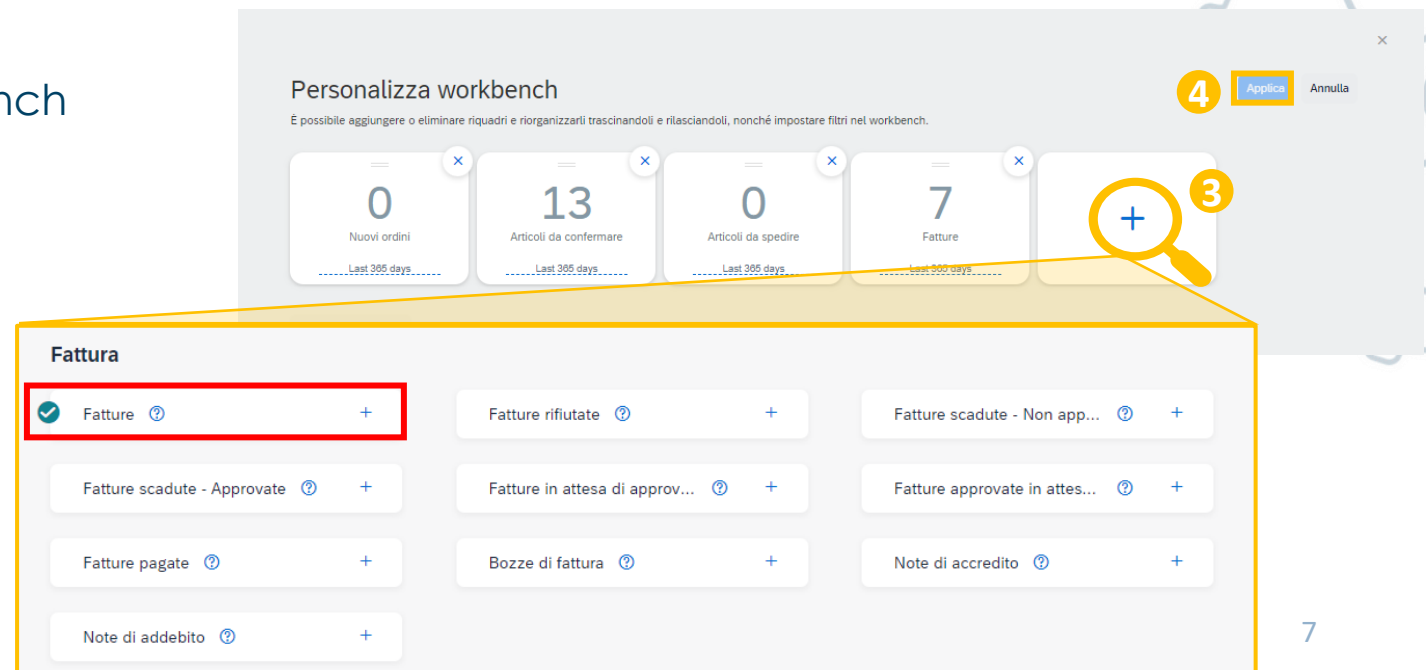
nch

Personalizza workbench

È possibile aggiungere o eliminare riquadri e riorganizzarli trascinandoli e rilasciandoli, nonché impostare filtri nel workbench.

4 Applica Annulla

0
Nuovi ordini
Last 365 days

13
Articoli da confermare
Last 365 days

0
Articoli da spedire
Last 365 days

7
Fatture
Last 365 days

+ 3

Fattura

Fatture ⓘ +
Fatture rifiutate ⓘ +
Fatture scadute - Non app... ⓘ +
Fatture scadute - Approvate ⓘ +
Fatture in attesa di approv... ⓘ +
Fatture approvate in attes... ⓘ +
Fatture pagate ⓘ +
Bozze di fattura ⓘ +
Note di accredito ⓘ +
Note di addebito ⓘ +

7